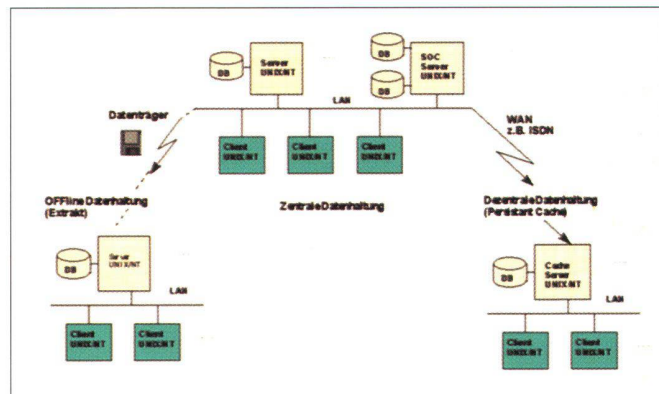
DB

Server UNIX/NT

DB

DB

SOC Server UNIX/NT

LAN

Datenträger

WAN z.B. ISDN

Client UNIX/NT

Client UNIX/NT

Client UNIX/NT

OFFline Datenhaltung (Extrakt)

Zentrale Datenhaltung

Dezentrale Datenhaltung (Persistent Cache)

DB

Server UNIX/NT

LAN

Client UNIX/NT

Client UNIX/NT

DB

Cache Server UNIX/NT

LAN

Client UNIX/NT

Client UNIX/NT